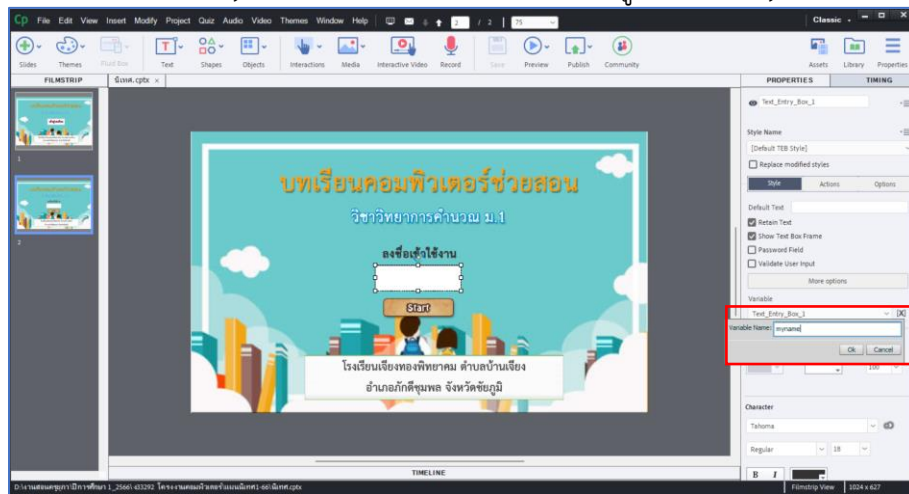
Cp File Edit View Insert Modify Project Quiz Audio Video Themes Window Help 2 / 2 75 Classic

Slides Themes Fluid Box Text Shapes Objects Interactions Media Interactive Video Record Save Preview Publish Community Assets Library Properties

FILMSTRIP นิเทศ.cptx ×

1

2

บทเรียนคอมพิวเตอร์ช่วยสอน

วิชาวิทยาการคำนวณ ม.1

ลงชื่อเข้าใช้งาน

Start

โรงเรียนเจียงทองพิทยาคม ตำบลบ้านเจียง

อำเภอภักดีชุมพล จังหวัดชัยภูมิ

TIMELINE

PROPERTIES TIMING

Text_Entry_Box_1

Style Name

[Default TEB Style]

Replace modified styles

Style Actions Options

Default Text

Retain Text

Show Text Box Frame

Password Field

Validate User Input

More options

Variable

Text_Entry_Box_1

Variable Name: myname

Ok Cancel

100

Character

Tahoma

Regular 18

B I

D:\งานสอนครูเภา\ปีการศึกษา 1_2566\ 433292 โครงงานคอมพิวเตอร์แบบนิเทศ1-66\นิเทศ.cptx

Filmstrip View 1024 x 627